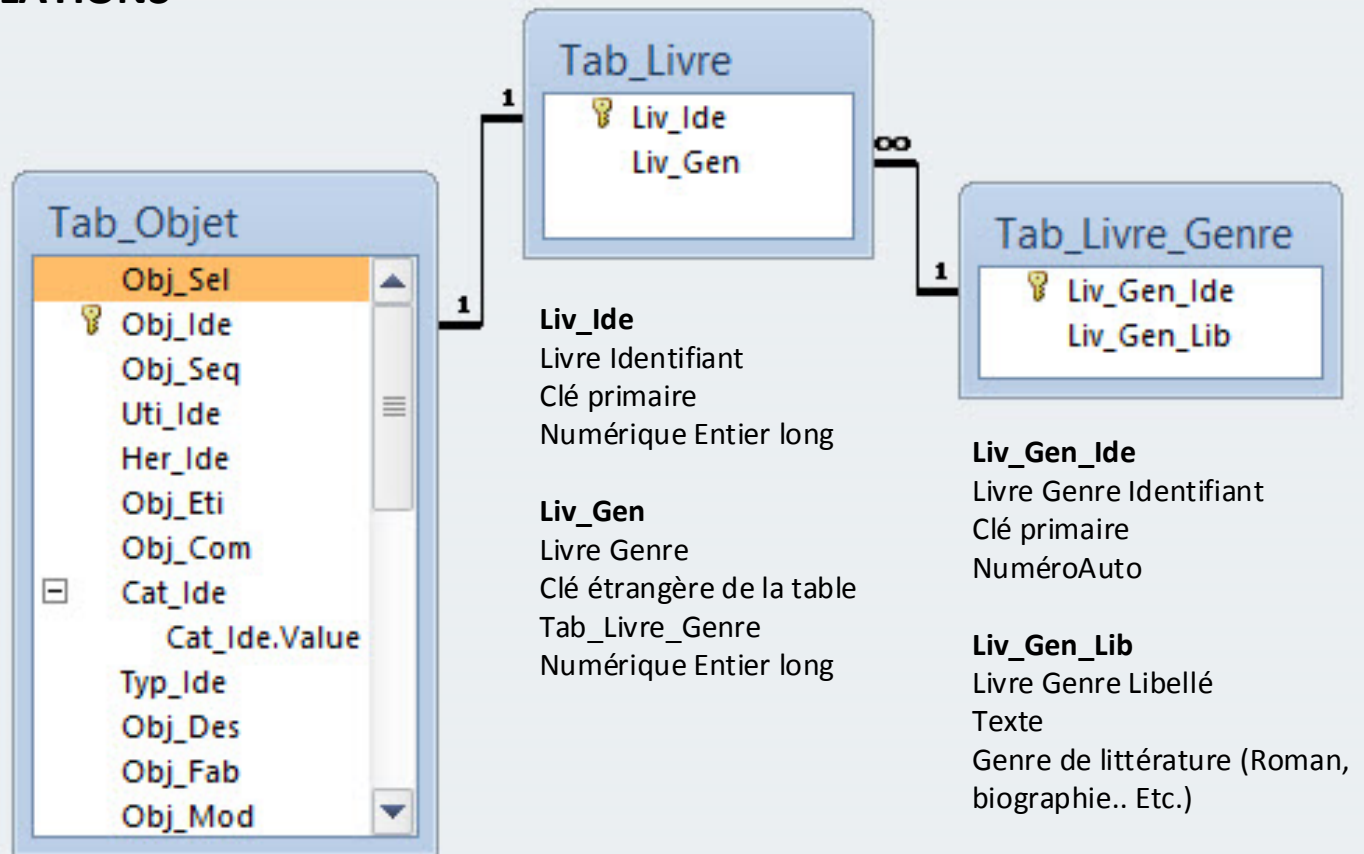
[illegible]

Tab_Livre
Liv_Ide
Liv_Gen

1

∞

Tab_Objet
Obj_Sel
Obj_Ide
Obj_Seq
Uti_Ide
Her_Ide
Obj_Eti
Obj_Com
Cat_Ide
Cat_Ide.Value
Typ_Ide
Obj_Des
Obj_Fab
Obj_Mod

1

Tab_Livre_Genre
Liv_Gen_Ide
Liv_Gen_Lib

1

**Liv_Ide**
Livre Identifiant
Clé primaire
Numérique Entier long

**Liv_Gen**
Livre Genre
Clé étrangère de la table Tab_Livre_Genre
Numérique Entier long

**Liv_Gen_Ide**
Livre Genre Identifiant
Clé primaire
NuméroAuto

**Liv_Gen_Lib**
Livre Genre Libellé
Texte
Genre de littérature (Roman, biographie.. Etc.)